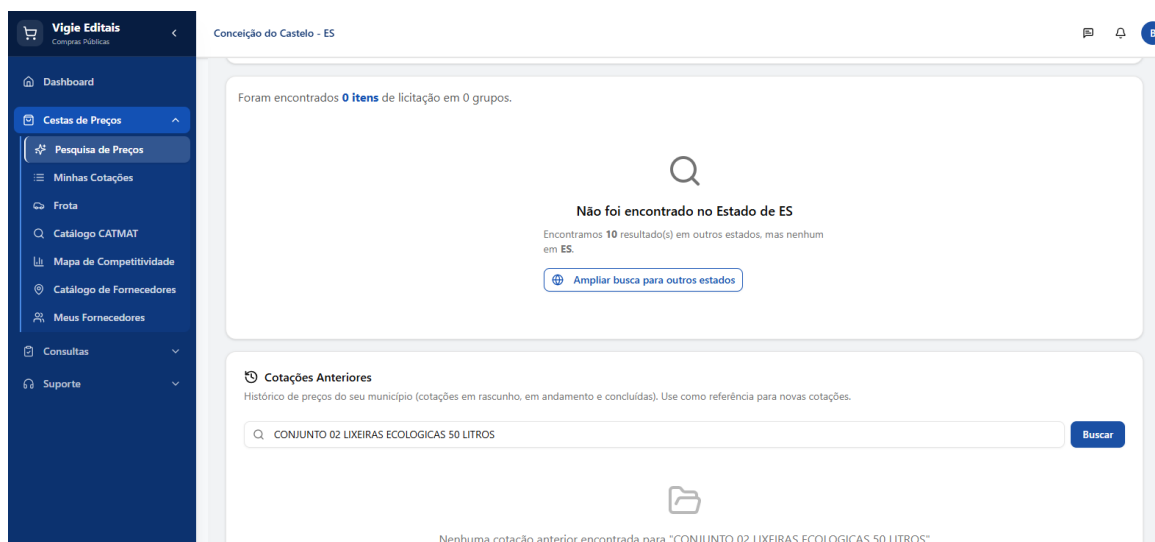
Vigie Editais
Compras Públicas

Dashboard
Cestas de Preços
Pesquisa de Preços
Minhas Cotações
Frota
Catálogo CATMAT
Mapa de Competitividade
Catálogo de Fornecedores
Meus Fornecedores
Consultas
Suporte

Conceição do Castelo - ES

Foram encontrados **0 itens** de licitação em 0 grupos.

Não foi encontrado no Estado de ES

Encontramos **10** resultado(s) em outros estados, mas nenhum em **ES**.

Ampliar busca para outros estados

Cotações Anteriores

Histórico de preços do seu município (cotações em rascunho, em andamento e concluídas). Use como referência para novas cotações.

CONJUNTO 02 LIXEIRAS ECOLOGICAS 50 LITROS

Buscar

Nenhuma cotação anterior encontrada para "CONJUNTO 02 LIXEIRAS ECOLOGICAS 50 LITROS"